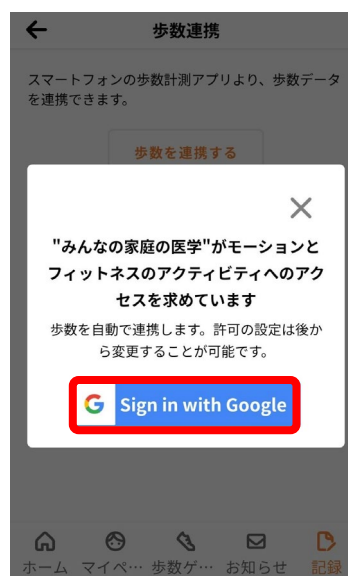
歩数連携

スマートフォンの歩数計測アプリより、歩数データを連携できます。

歩数を連携する

×

"みんなの家庭の医学"がモーションとフィットネスのアクティビティへのアクセスを求めています

歩数を自動で連携します。許可の設定は後から変更することが可能です。

G Sign in with Google

ホーム　マイペ…　歩数ゲ…　お知らせ　記録